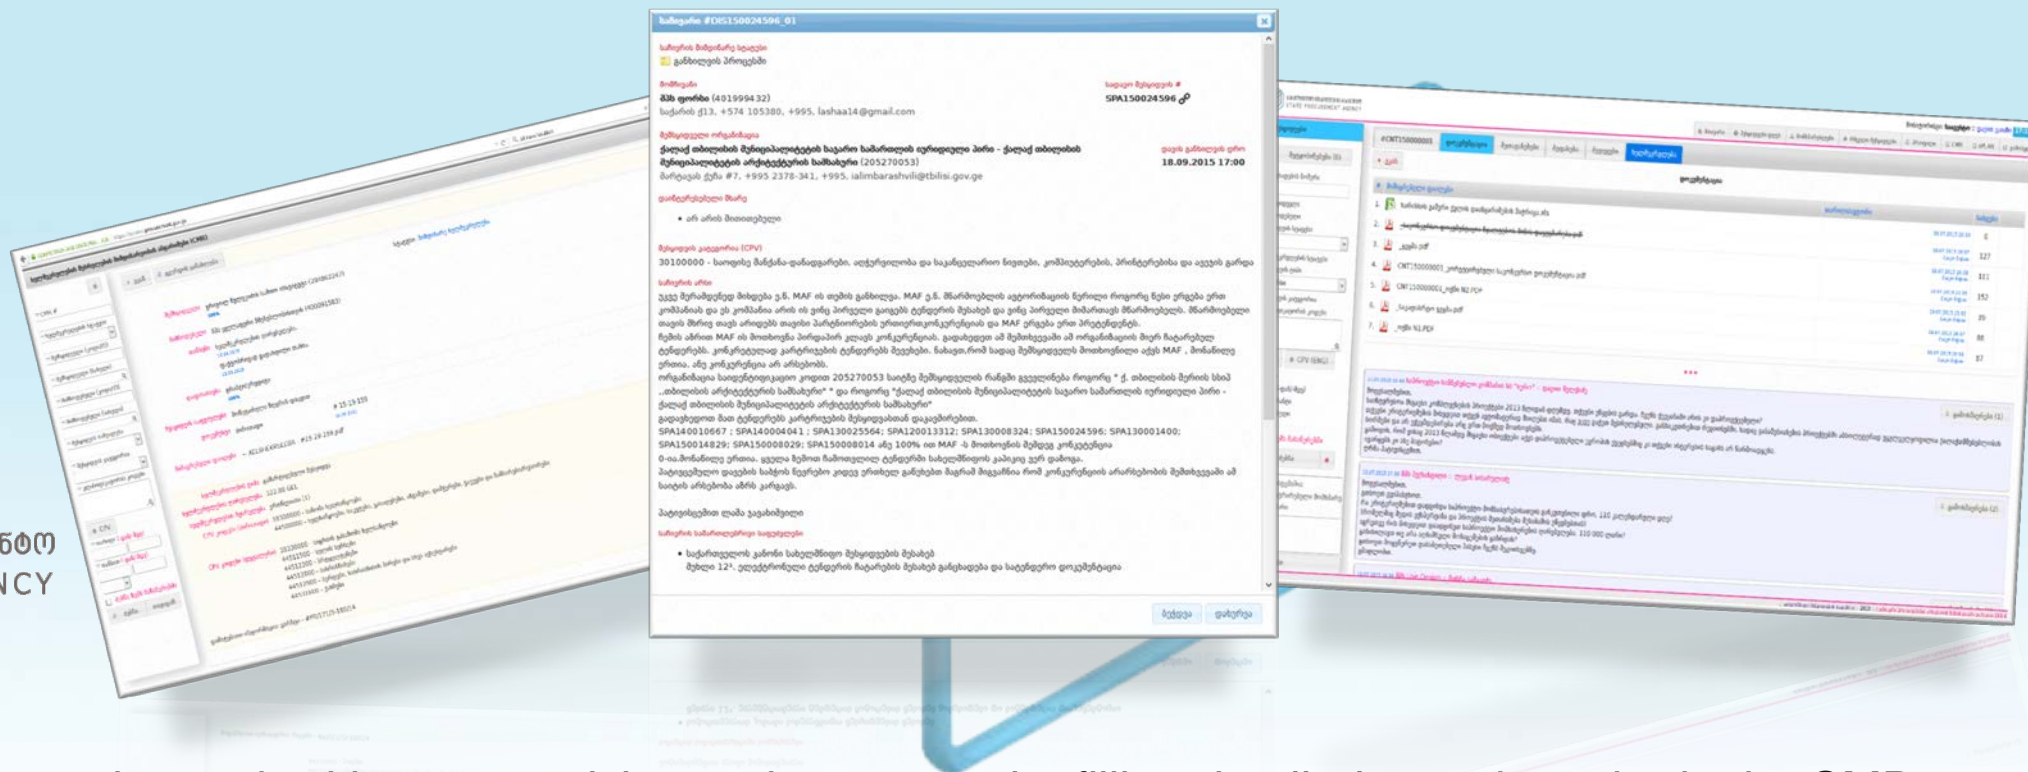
#DIS150024596_01

განხილვის პროცესში

მომჩივანი
შპს ფორმი (401999432)
SPA150024596

18.09.2015 17:00

30100000

SPA140010667 ; SPA140004041 ; SPA130025564; SPA120013312; SPA130008324; SPA150024596; SPA130001400; SPA150014829; SPA150008029; SPA150008014

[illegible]

ნტო
NCY